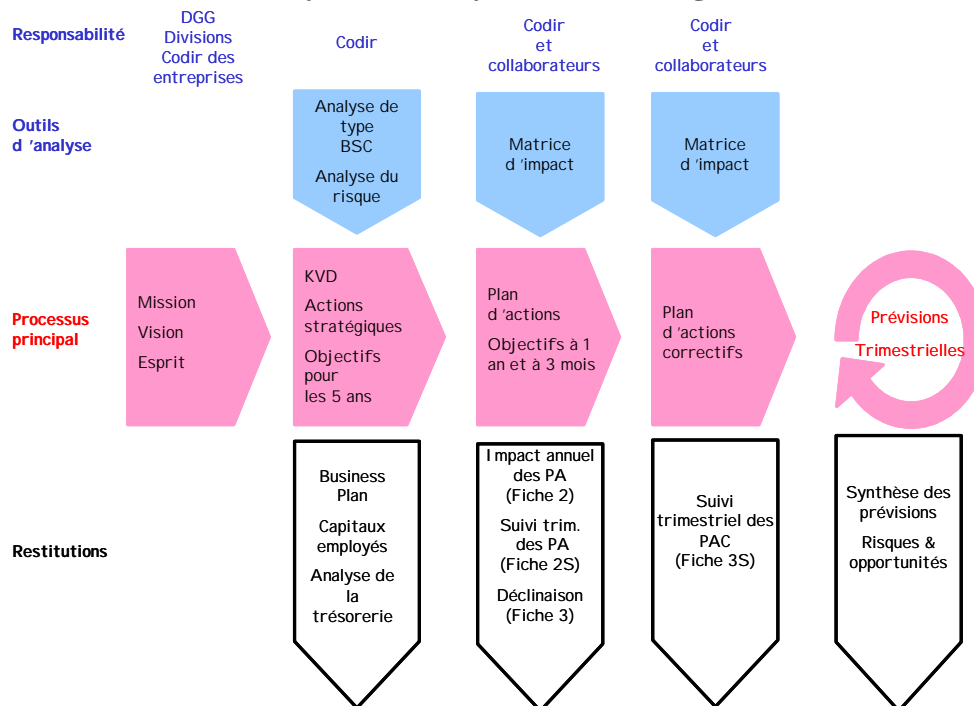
Responsabilité

DGG
Divisions
Codir des entreprises

Codir

Codir
et
collaborateurs

Codir
et
collaborateurs

Outils d 'analyse

Analyse de type BSC

Analyse du risque

Matrice d 'impact

Matrice d 'impact

Processus principal

Mission

Vision

Esprit

KVD

Actions stratégiques

Objectifs pour les 5 ans

Plan d 'actions

Objectifs à 1 an et à 3 mois

Plan d 'actions correctifs

Prévisions

Trimestrielles

Restitutions

Business Plan

Capitaux employés

Analyse de la trésorerie

Impact annuel des PA (Fiche 2)

Suivi trim. des PA (Fiche 2S)

Déclinaison (Fiche 3)

Suivi trimestriel des PAC (Fiche 3S)

Synthèse des prévisions

Risques & opportunités